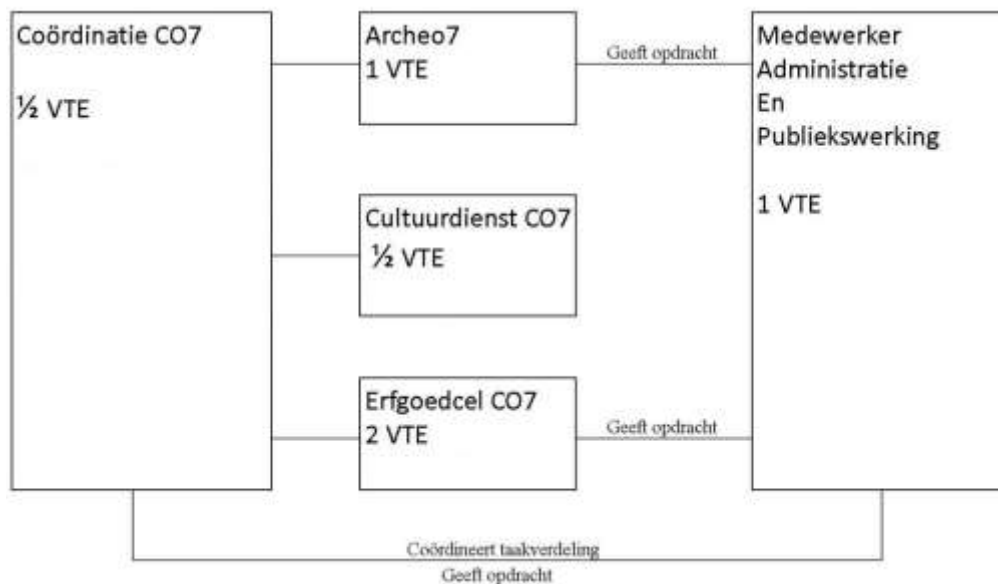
Coördinatie CO7

½ VTE

Archeo7
1 VTE

Geeft opdracht

Medewerker
Administratie
En
Publiekswerking

1 VTE

Cultuurdienst CO7
½ VTE

Erfgoedcel CO7
2 VTE

Geeft opdracht

Coördineert taakverdeling
Geeft opdracht